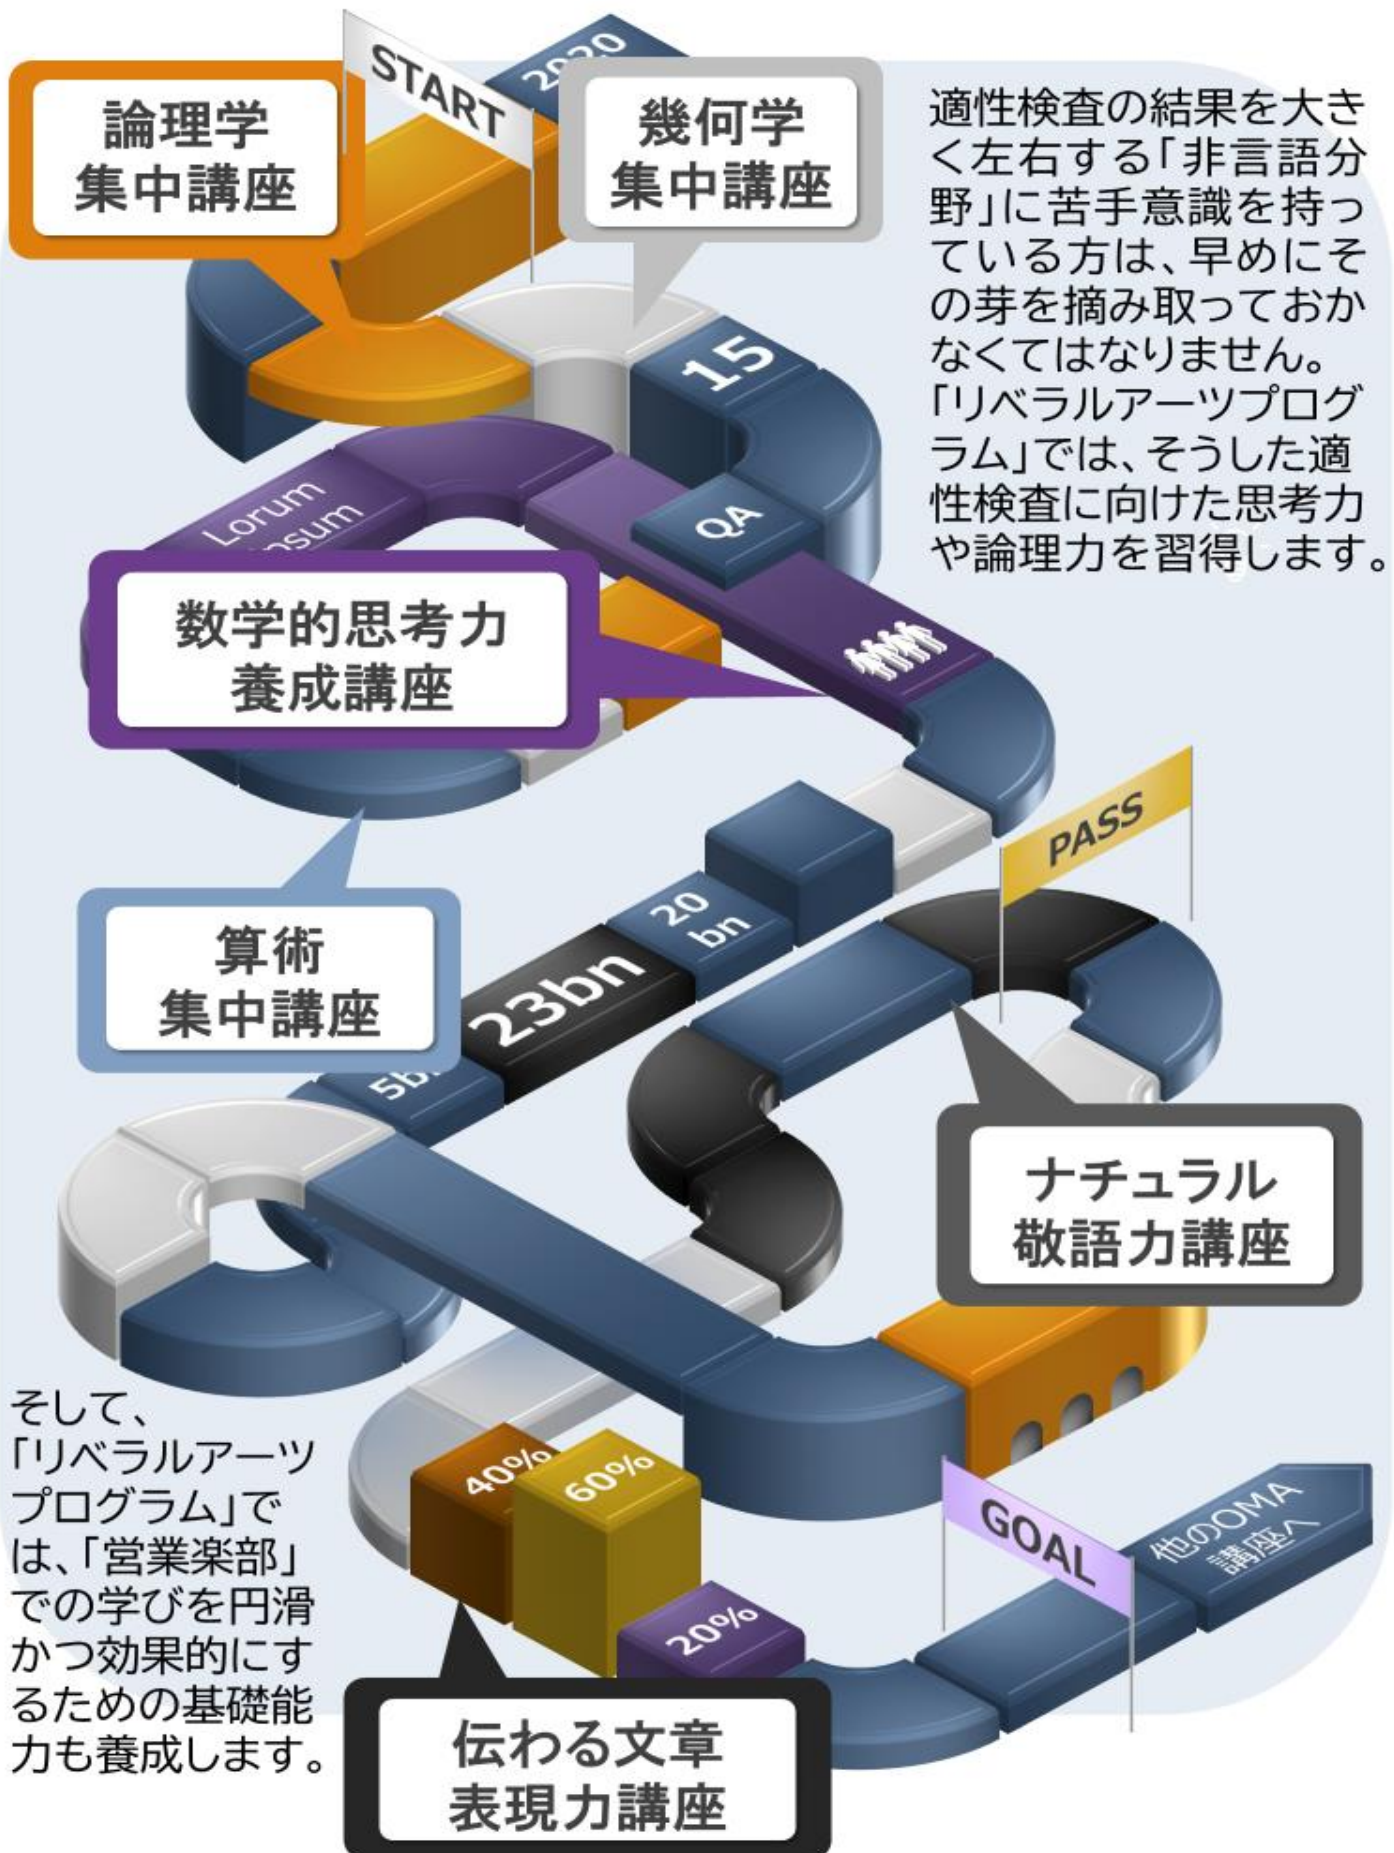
論理学
集中講座

START

2020

幾何学
集中講座

適性検査の結果を大きく左右する「非言語分野」に苦手意識を持っている方は、早めにその芽を摘み取っておかなくてはなりません。「リベラルアーツプログラム」では、そうした適性検査に向けた思考力や論理力を習得します。

15

Lorum
ipsum

QA

数学的思考力
養成講座

PASS

算術
集中講座

20
bn

23bn

5b

ナチュラル
敬語力講座

そして、「リベラルアーツプログラム」では、「営業楽部」での学びを円滑かつ効果的にするための基礎能力も養成します。

40%

60%

GOAL

他のOMA
講座へ

20%

伝わる文章
表現力講座